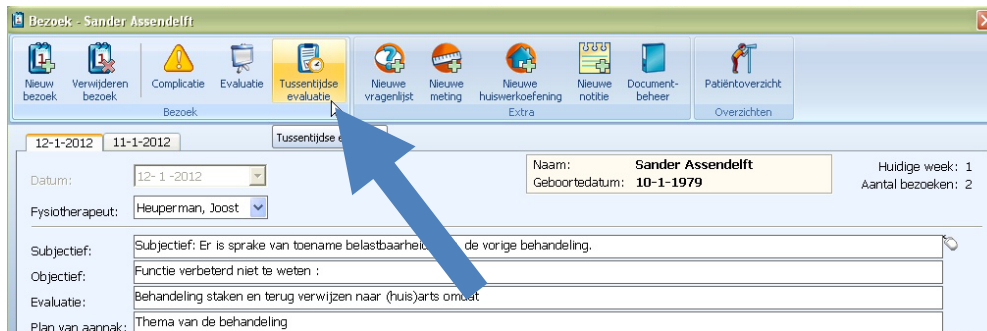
Bezoek - Sander Assendelft

Nieuw bezoek
Verwijderen bezoek
Complicatie
Evaluatie
Tussentijdse evaluatie
Bezoek
Nieuwe vragenlijst
Nieuwe meting
Nieuwe huiswerkoefening
Nieuwe notitie
Document-beheer
Extra
Patiëntoverzicht
Overzichten

Tussentijdse e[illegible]

12-1-2012
11-1-2012

Naam: Sander Assendelft
Geboortedatum: 10-1-1979
Huidige week: 1
Aantal bezoeken: 2

Datum: 12- 1 -2012
Fysiotherapeut: Heuperman, Joost

Subjectief: Subjectief: Er is sprake van toename belastbaarheid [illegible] de vorige behandeling.
Objectief: Functie verbeterd niet te weten :
Evaluatie: Behandeling staken en terug verwijzen naar (huis)arts omdat
Plan van aanpak: Thema van de behandeling